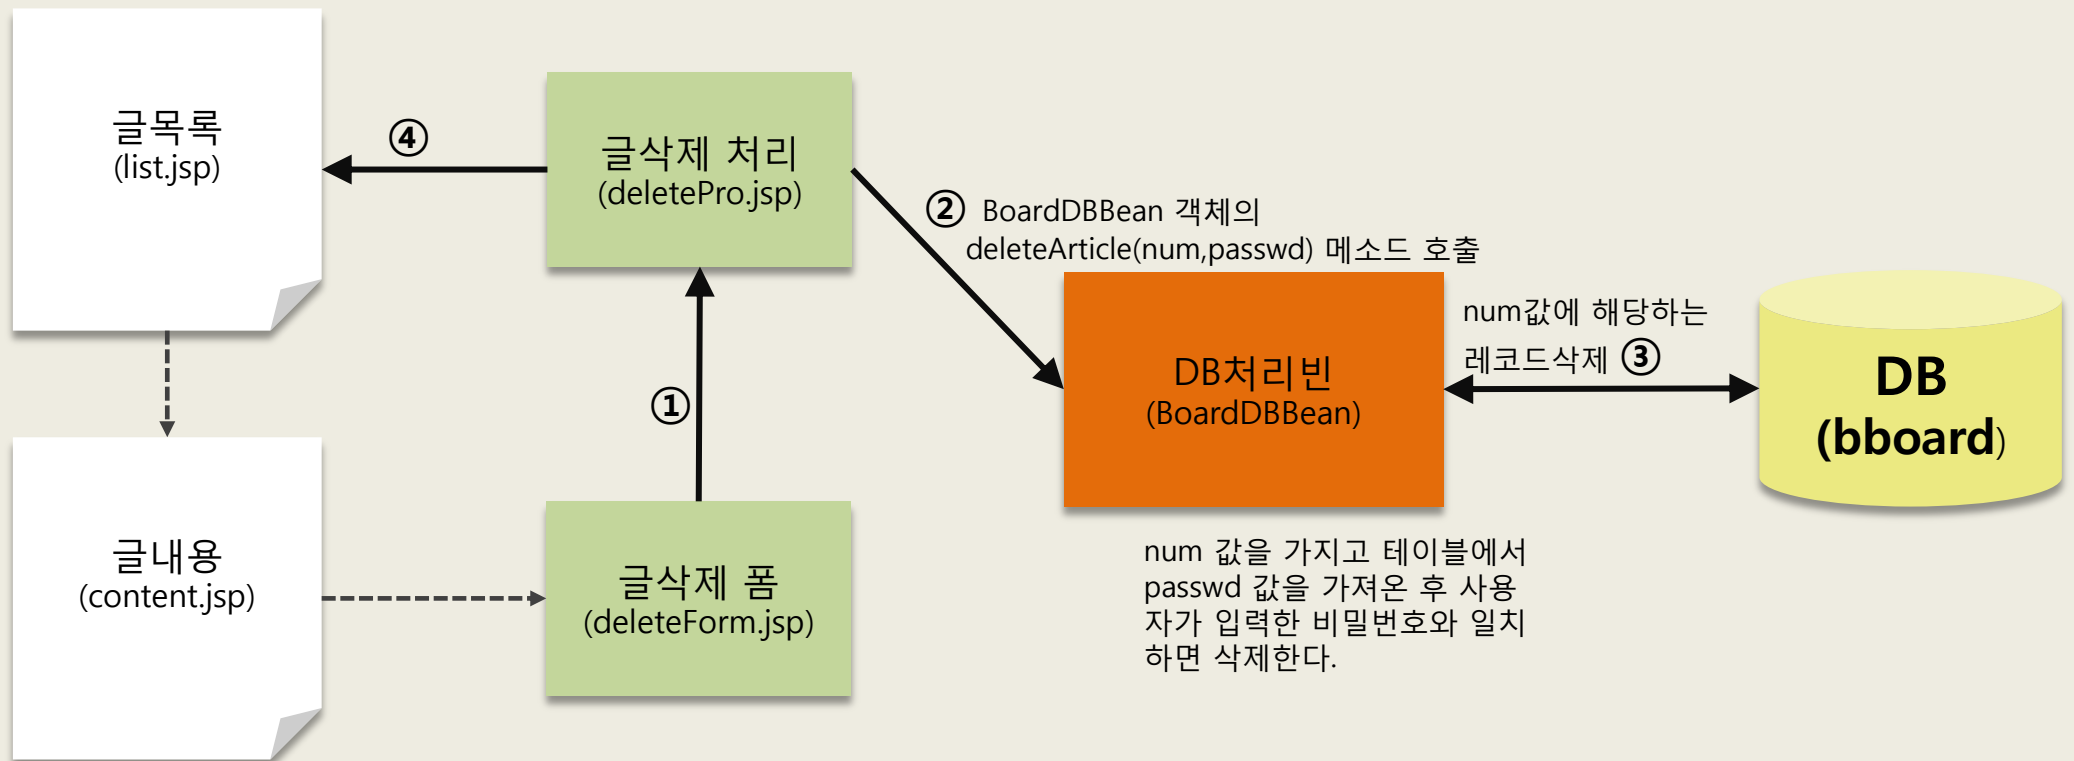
글목록
(list.jsp)

④

글삭제 처리
(deletePro.jsp)

② BoardDBBean 객체의
deleteArticle(num,passwd) 메소드 호출

num값에 해당하는
레코드삭제 ③

DB처리빈
(BoardDBBean)

DB
(bboard)

①

글내용
(content.jsp)

글삭제 폼
(deleteForm.jsp)

num 값을 가지고 테이블에서 passwd 값을 가져온 후 사용자가 입력한 비밀번호와 일치하면 삭제한다.